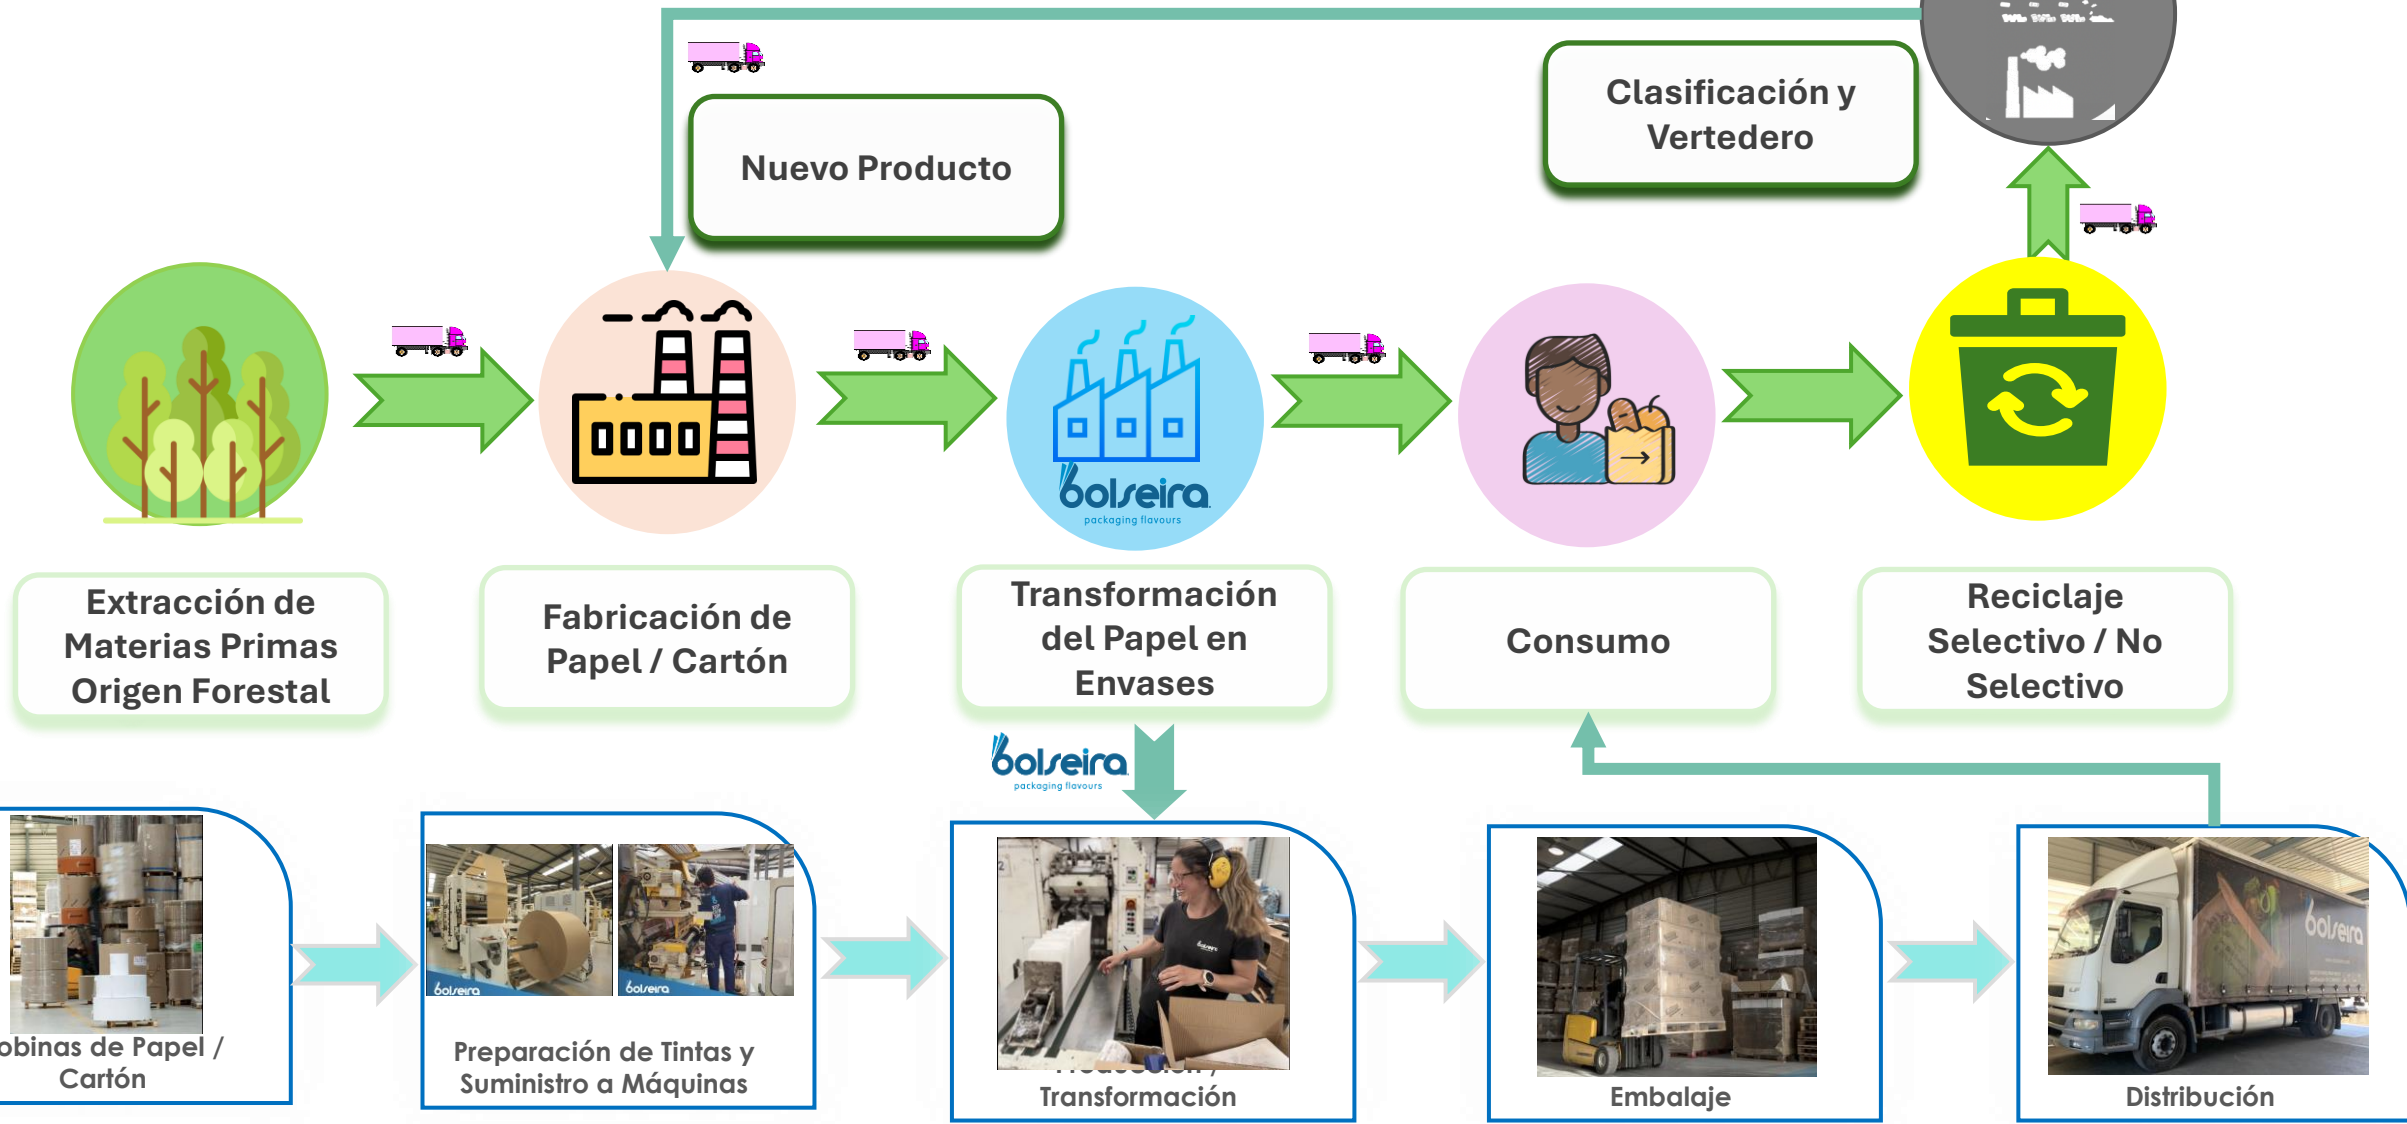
Nuevo Producto

Clasificación y Vertedero

bolseira
packaging flavours

Extracción de Materias Primas Origen Forestal

Fabricación de Papel / Cartón

Transformación del Papel en Envases

Consumo

Reciclaje Selectivo / No Selectivo

bolseira
packaging flavours

obinas de Papel / Cartón

bolseira

bolseira

Preparación de Tintas y Suministro a Máquinas

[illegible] Transformación

Embalaje

bolseira

Distribución